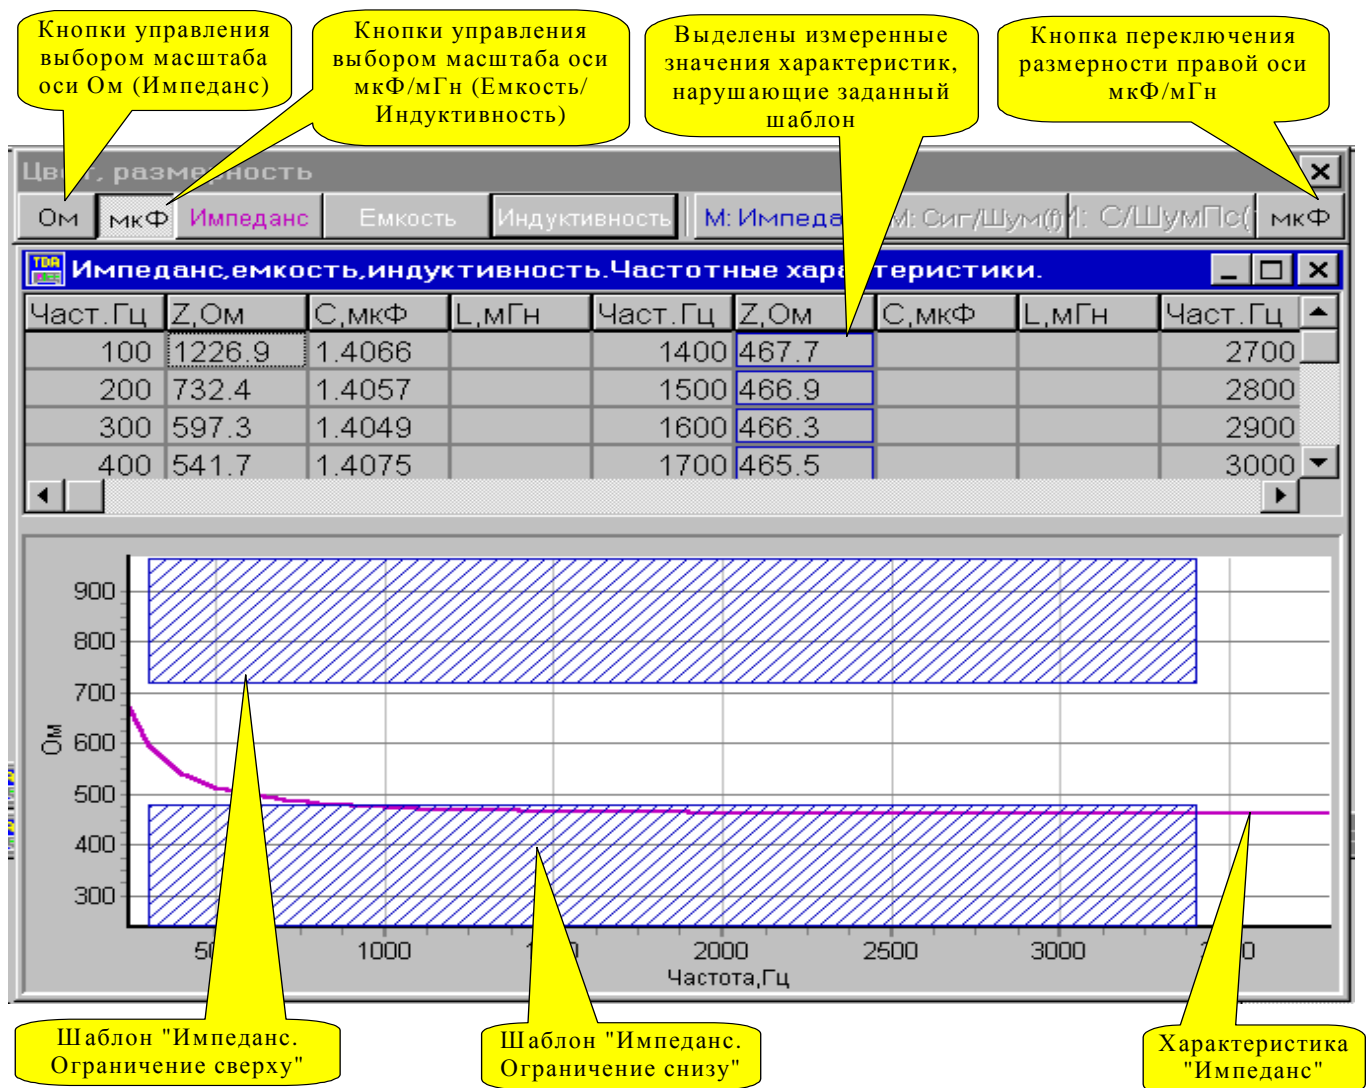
Кнопки управления выбором масштаба оси Ом (Импеданс)

Кнопки управления выбором масштаба оси мкФ/мГн (Емкость/Индуктивность)

Выделены измеренные значения характеристик, нарушающие заданный шаблон

Кнопка переключения размерности правой оси мкФ/мГн

Цвет, размерность

Ом | мкФ | Импеданс | Емкость | Индуктивность | М: Импеда | М: Сиг/Шум(f) | М: С/ШумПс( | мкФ

Импеданс,емкость,индуктивность.Частотные характеристики.

| Част.Гц | Z,Ом | С,мкФ | L,мГн | Част.Гц | Z,Ом | С,мкФ | L,мГн | Част.Гц |
|---|---|---|---|---|---|---|---|---|
| 100 | 1226.9 | 1.4066 | | 1400 | 467.7 | | | 2700 |
| 200 | 732.4 | 1.4057 | | 1500 | 466.9 | | | 2800 |
| 300 | 597.3 | 1.4049 | | 1600 | 466.3 | | | 2900 |
| 400 | 541.7 | 1.4075 | | 1700 | 465.5 | | | 3000 |

900
800
700
600
500
400
300
Ом
50
1000
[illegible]
2000
2500
3000
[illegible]
Частота,Гц

Шаблон "Импеданс. Ограничение сверху"

Шаблон "Импеданс. Ограничение снизу"

Характеристика "Импеданс"